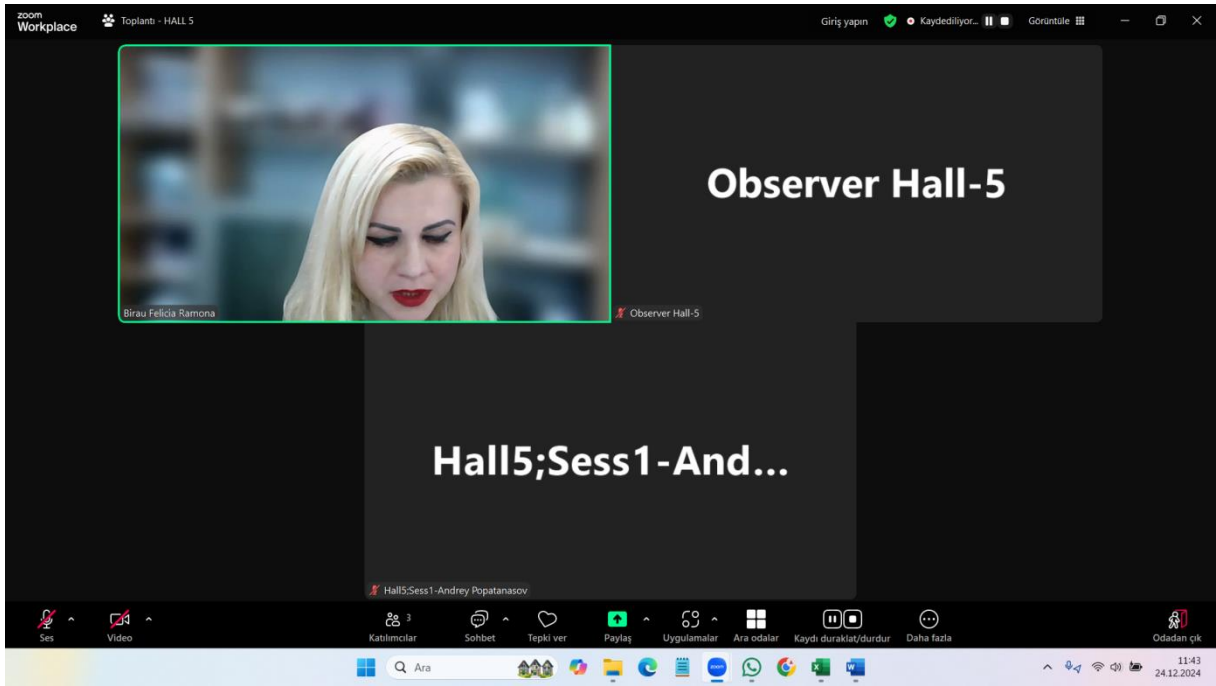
zoom Workplace
Toplantı - HALL 5
Giriş yapın
Kaydediliyor...
Görüntüle

Observer Hall-5

Birau Felicia Ramona
Observer Hall-5

Hall5;Sess1-And...

Hall5;Sess1-Andrey Popatanasov

Ses
Video
3
Katılımcılar
Sohbet
Tepki ver
Paylaş
Uygulamalar
Ara odalar
Kaydı duraklat/durdur
Daha fazla
Odadan çık

Ara
11:43
24.12.2024